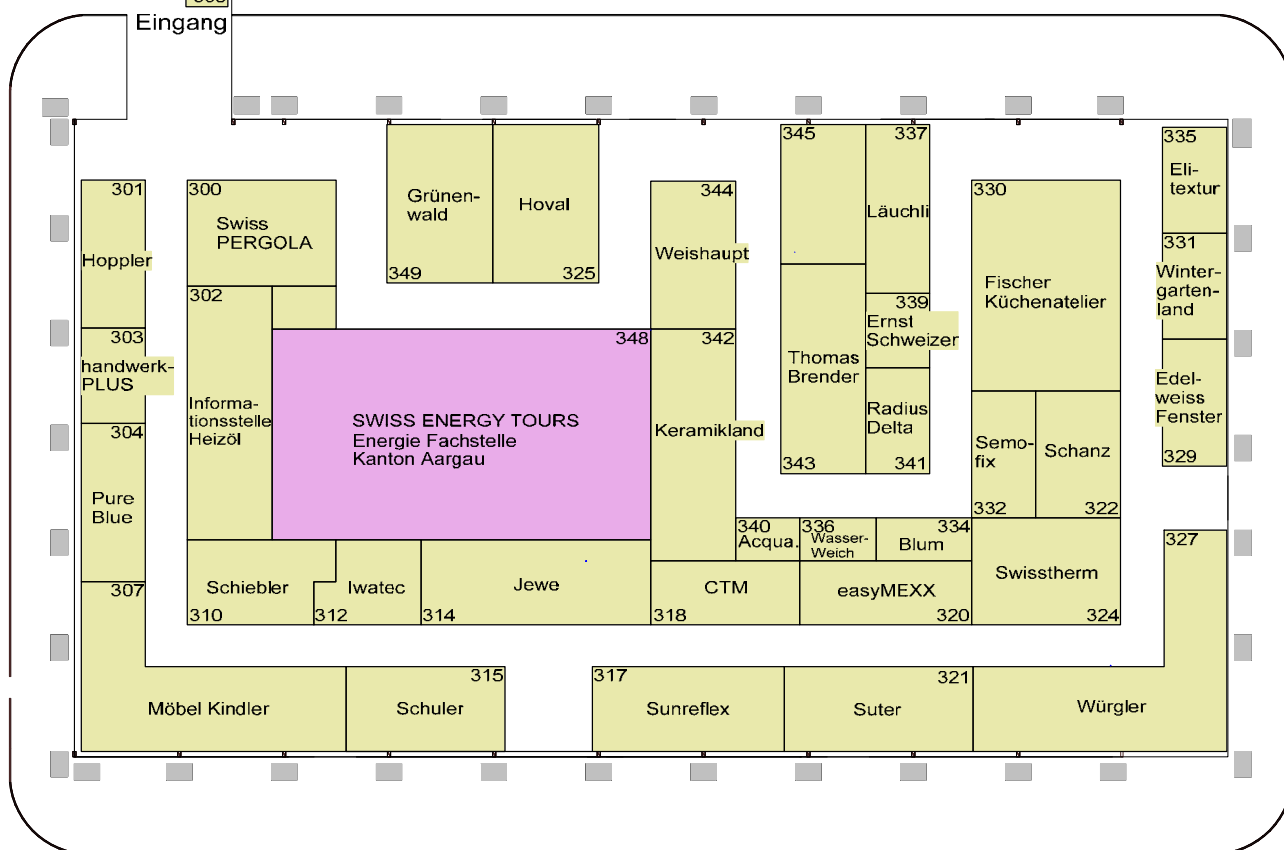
Eingang

345
337
Läuchli
339
Ernst Schweizer
Thomas Brender
Radius Delta
343
341

Grünenwald
349
Hoval
325

335
Elitextur
331
Wintergartenland
Edelweiss Fenster
329

301
Hoppler
303
handwerkPLUS
304
Pure Blue
307

300
Swiss PERGOLA
302
Informationsstelle Heizöl

348
SWISS ENERGY TOURS
Energie Fachstelle
Kanton Aargau

344
Weishaupt
342
Keramikland

330
Fischer Küchenatelier
Semofix
332
Schanz
322

340
Acqua.
336
Wasser-Weich
334
Blum

Schiebler
310
Iwatec
312
Jewe
314
CTM
318
easyMEXX
320
Swisstherm
324
327

Möbel Kindler
315
Schuler
317
Sunreflex
321
Suter
Würgler